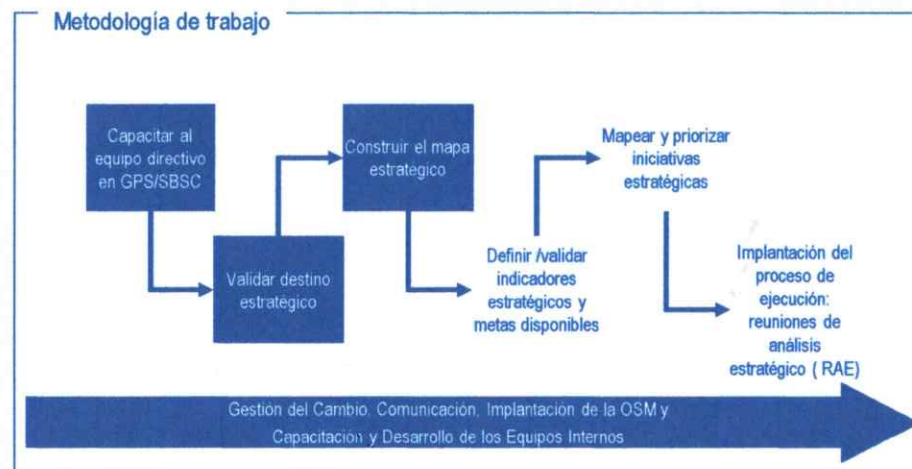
Metodología de trabajo

Capacitar al equipo directivo en GPS/SBSC

Validar destino estratégico

Construir el mapa estratégico

Definir /validar indicadores estratégicos y metas disponibles

Mapear y priorizar iniciativas estratégicas

Implantación del proceso de ejecución: reuniones de análisis estratégico ( RAE)

Gestión del Cambio, Comunicación, Implantación de la OSM y Capacitación y Desarrollo de los Equipos Internos